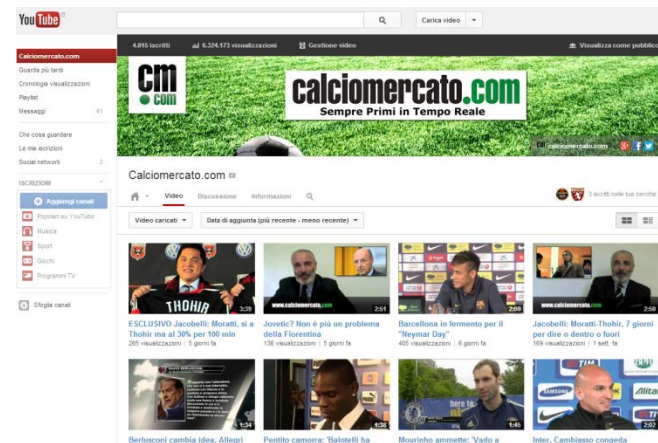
You Tube IT

Carica video

4.816 iscritti 6.324.173 visualizzazioni Gestione video Visualizza come pubblico

Calciomercato.com
Guarda più tardi
Cronologia visualizzazioni
Playlist
Messaggi 41

Che cosa guardare
Le mie iscrizioni
Social network 2

ISCRIZIONI
Aggiungi canali
Popolari su YouTube
Musica
Sport
Giochi
Programmi TV

Sfoglia canali

cm com

calciomercato.com
Sempre Primi in Tempo Reale

calciomercato.com

Calciomercato.com

Video Discussione Informazioni

3 iscritti nelle tue cerchie

Video caricati Data di aggiunta (più recente - meno recente)

THOHIR 3:39
ESCLUSIVO Jacobelli: Moratti, si a Thohir ma al 30% per 100 mln
265 visualizzazioni | 5 giorni fa

www.calciomercato.com 2:51
Jovetic? Non è più un problema della Fiorentina
136 visualizzazioni | 5 giorni fa

2:09
Barcellona in fermento per il "Neymar Day"
405 visualizzazioni | 6 giorni fa

www.calciomercato.com 2:50
Jacobelli: Moratti-Thohir, 7 giorni per dire o dentro o fuori
169 visualizzazioni | 1 sett. fa

1:34
Berlusconi cambia idea, Allegri

www.calciomercato.com
Pentito camorra: 'Balotelli ha

1:45
Mourinho ammette: 'Vado a

2:02
Inter, Cambiasso congeda